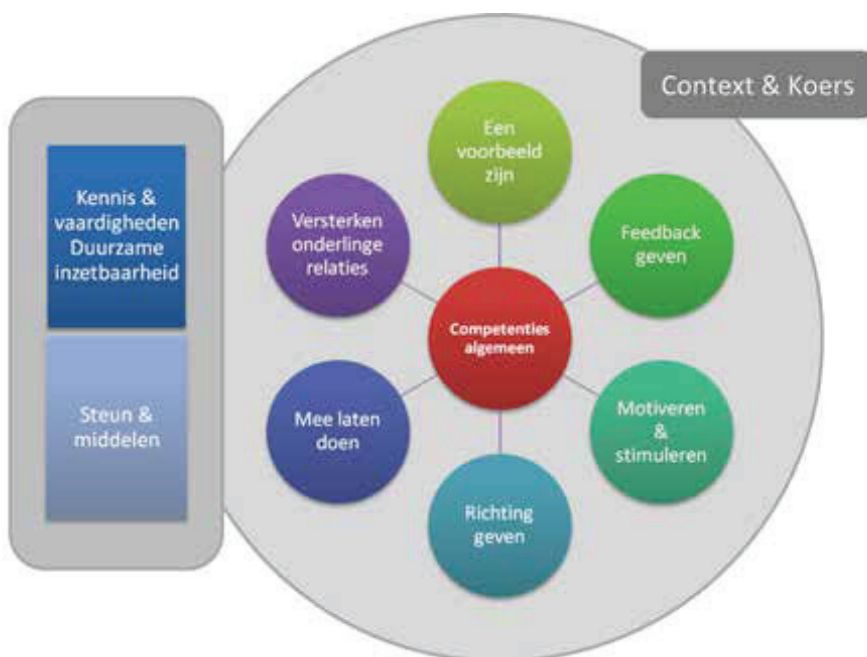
Context & Koers

Kennis & vaardigheden Duurzame inzetbaarheid

Steun & middelen

Een voorbeeld zijn

Versterken onderlinge relaties

Feedback geven

Competenties algemeen

Mee laten doen

Motiveren & stimuleren

Richting geven